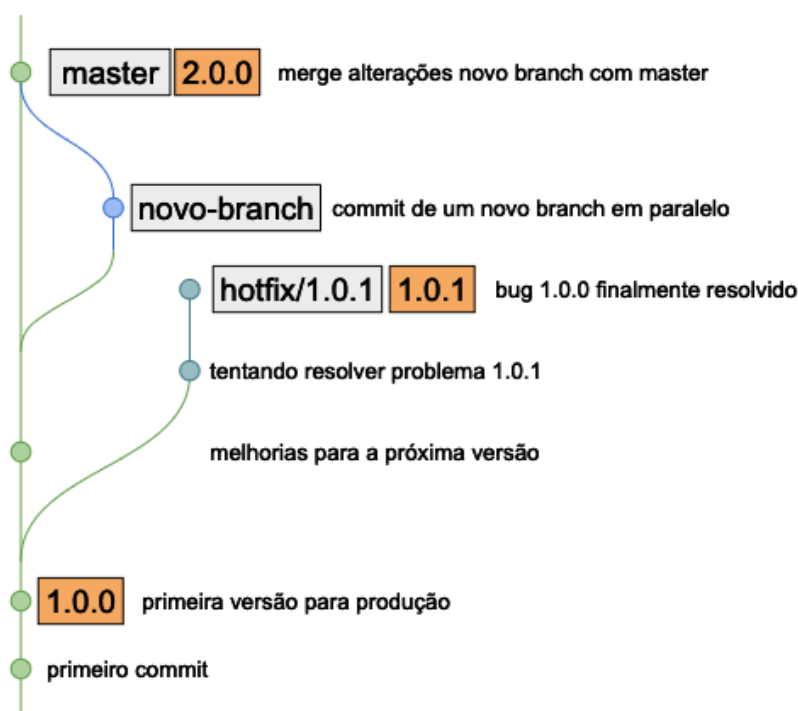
master 2.0.0 merge alterações novo branch com master

novo-branch commit de um novo branch em paralelo

hotfix/1.0.1 1.0.1 bug 1.0.0 finalmente resolvido

tentando resolver problema 1.0.1

melhorias para a próxima versão

1.0.0 primeira versão para produção

primeiro commit